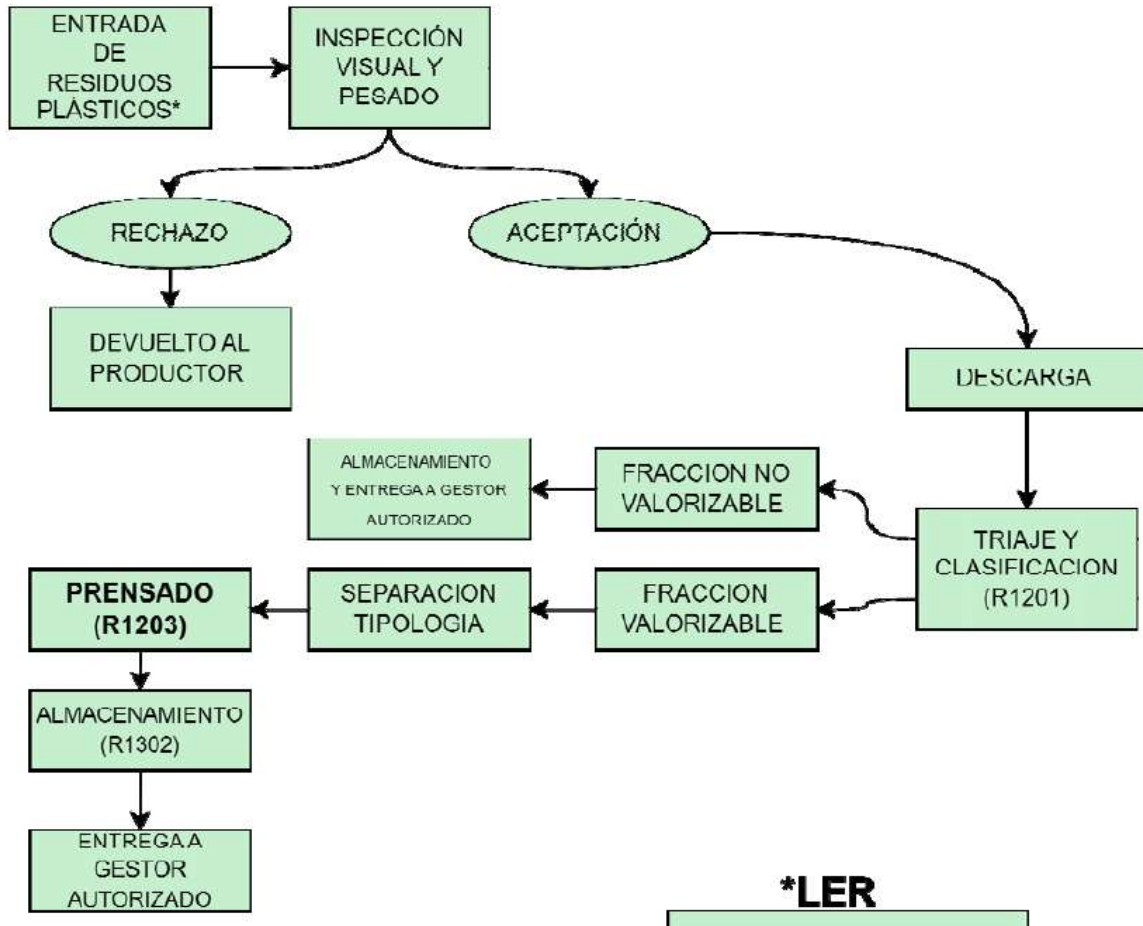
ENTRADA DE RESIDUOS PLÁSTICOS*

INSPECCIÓN VISUAL Y PESADO

RECHAZO

ACEPTACIÓN

DEVUELTO AL PRODUCTOR

DESCARGA

ALMACENAMIENTO Y ENTREGA A GESTOR AUTORIZADO

FRACCION NO VALORIZABLE

TRIAJE Y CLASIFICACION (R1201)

PRENSADO (R1203)

SEPARACION TIPOLOGIA

FRACCION VALORIZABLE

ALMACENAMIENTO (R1302)

ENTREGA A GESTOR AUTORIZADO

*LER